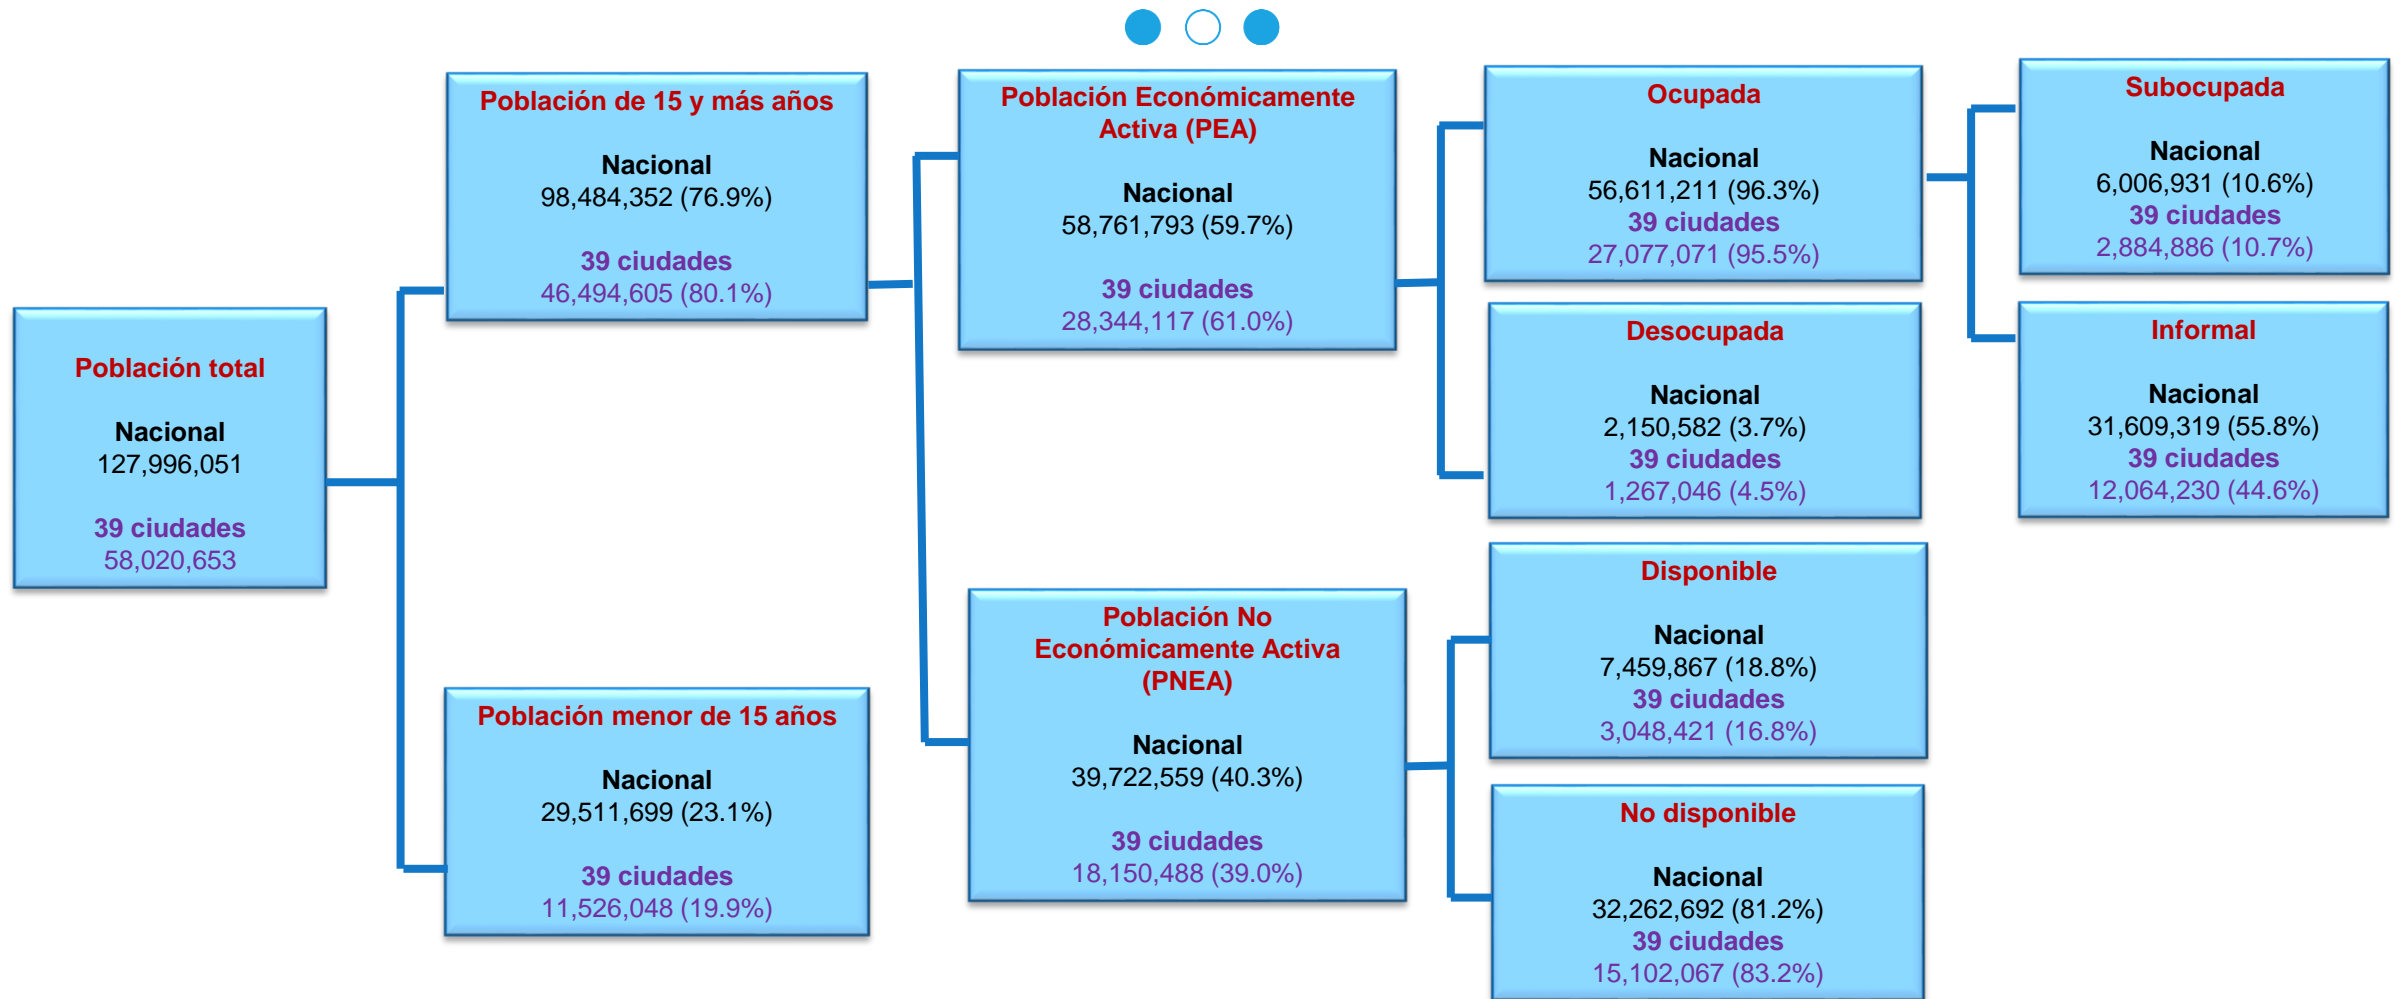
Población total

Nacional
127,996,051

39 ciudades
58,020,653

Población de 15 y más años

Nacional
98,484,352 (76.9%)

39 ciudades
46,494,605 (80.1%)

Población menor de 15 años

Nacional
29,511,699 (23.1%)

39 ciudades
11,526,048 (19.9%)

Población Económicamente Activa (PEA)

Nacional
58,761,793 (59.7%)

39 ciudades
28,344,117 (61.0%)

Población No Económicamente Activa (PNEA)

Nacional
39,722,559 (40.3%)

39 ciudades
18,150,488 (39.0%)

Ocupada

Nacional
56,611,211 (96.3%)
39 ciudades
27,077,071 (95.5%)

Desocupada

Nacional
2,150,582 (3.7%)
39 ciudades
1,267,046 (4.5%)

Disponible

Nacional
7,459,867 (18.8%)
39 ciudades
3,048,421 (16.8%)

No disponible

Nacional
32,262,692 (81.2%)
39 ciudades
15,102,067 (83.2%)

Subocupada

Nacional
6,006,931 (10.6%)
39 ciudades
2,884,886 (10.7%)

Informal

Nacional
31,609,319 (55.8%)
39 ciudades
12,064,230 (44.6%)